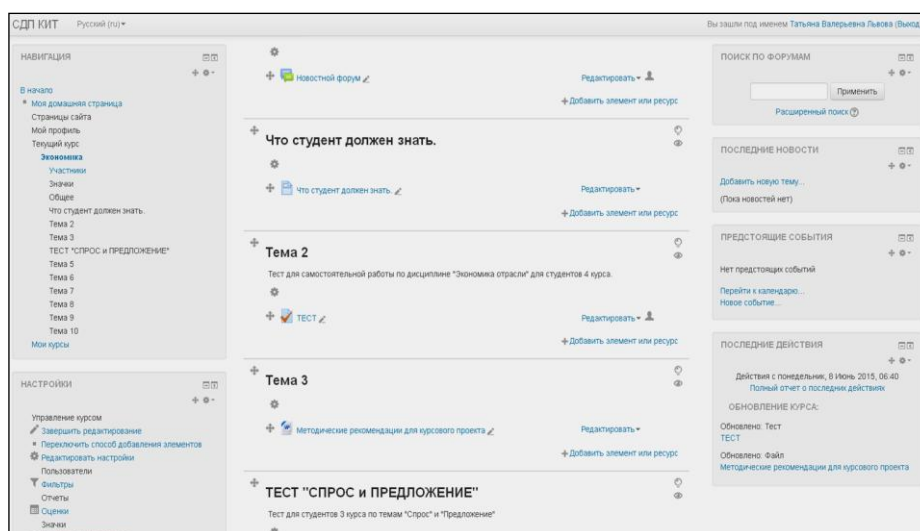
СДП КИТ Русский (ru) ▾

Вы зашли под именем Татьяна Валерьевна Львова (Выход

НАВИГАЦИЯ

В начало
Моя домашняя страница
Страницы сайта
Мой профиль
Текущий курс
Экономика
Участники
Значки
Общее
Что студент должен знать.
Тема 2
Тема 3
ТЕСТ "СПРОС И ПРЕДЛОЖЕНИЕ"
Тема 5
Тема 6
Тема 7
Тема 8
Тема 9
Тема 10
Мои курсы

НАСТРОЙКИ

Управление курсом
Завершить редактирование
Переключить способ добавления элементов
Редактировать настройки
Пользователи
Фильтры
Отчеты
Оценки
Значки

Новостной форум
Редактировать ▾
+ Добавить элемент или ресурс

Что студент должен знать.

Что студент должен знать.
Редактировать ▾
+ Добавить элемент или ресурс

Тема 2

Тест для самостоятельной работы по дисциплине "Экономика отрасли" для студентов 4 курса.

ТЕСТ
Редактировать ▾
+ Добавить элемент или ресурс

Тема 3

Методические рекомендации для курсового проекта
Редактировать ▾
+ Добавить элемент или ресурс

ТЕСТ "СПРОС И ПРЕДЛОЖЕНИЕ"

Тест для студентов 3 курса по темам "Спрос" и "Предложение"

ПОИСК ПО ФОРУМАМ

Применить
Расширенный поиск

ПОСЛЕДНИЕ НОВОСТИ

Добавить новую тему...
(Пока новостей нет)

ПРЕДСТОЯЩИЕ СОБЫТИЯ

Нет предстоящих событий

Перейти к календарю...
Новое событие...

ПОСЛЕДНИЕ ДЕЙСТВИЯ

Действия с понедельник, 8 Июнь 2015, 06:40
Полный отчет о последних действиях

ОБНОВЛЕНИЕ КУРСА:

Обновлено: Тест
ТЕСТ

Обновлено: Файл
Методические рекомендации для курсового проекта